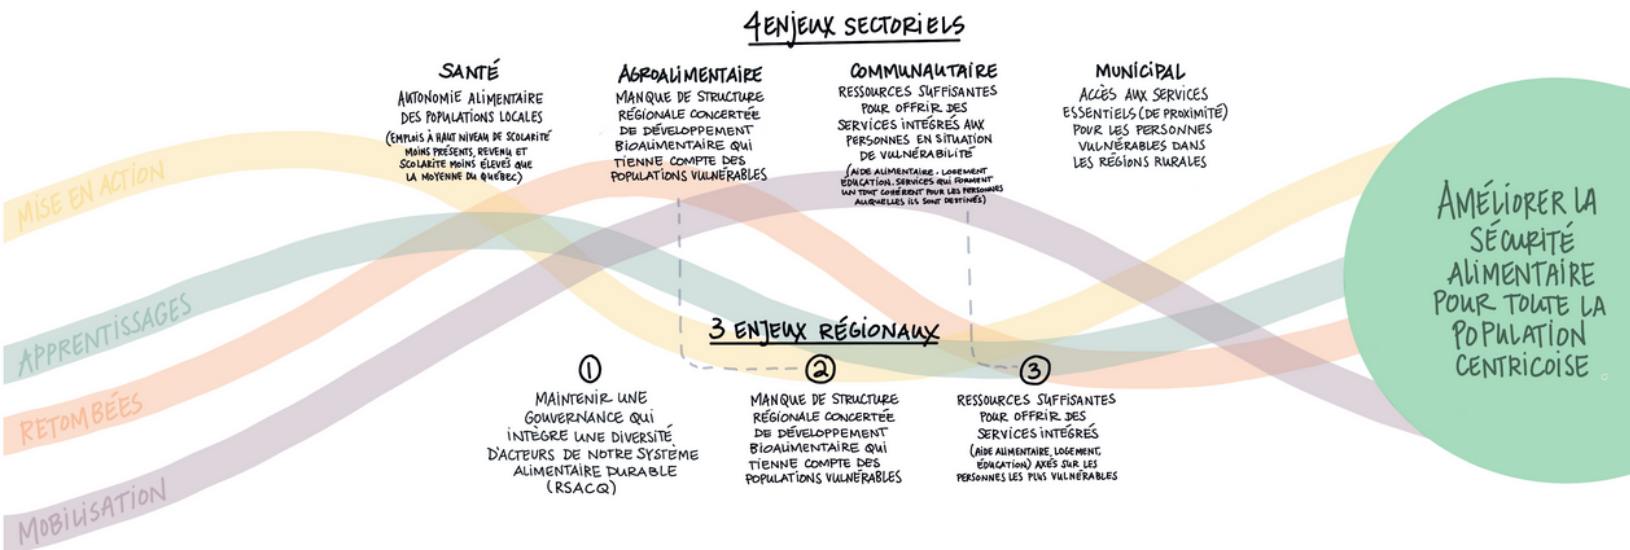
4 ENJEUX SECTORIELS

SANTÉ
AUTONOMIE ALIMENTAIRE DES POPULATIONS LOCALES
(EMPLOIS À HAUT NIVEAU DE SCOLARITÉ MOINS PRÉSENTS, REVENU ET SCOLARITÉ MOINS ÉLEVÉS QUE LA MOYENNE DU QUÉBEC)

AGROALIMENTAIRE
MANQUE DE STRUCTURE RÉGIONALE CONCERTÉE DE DÉVELOPPEMENT BIOALIMENTAIRE QUI TIENNE COMPTE DES POPULATIONS VULNÉRABLES

COMMUNAUTAIRE
RESSOURCES SUFFISANTES POUR OFFRIR DES SERVICES INTÉGRÉS AUX PERSONNES EN SITUATION DE VULNÉRABILITÉ
(AIDE ALIMENTAIRE, LOGEMENT, ÉDUCATION, SERVICES QUI FORMENT UN TOUT COHÉRENT POUR LES PERSONNES AUXQUELLES ILS SONT DESTINÉS)

MUNICIPAL
ACCÈS AUX SERVICES ESSENTIELS (DE PROXIMITÉ) POUR LES PERSONNES VULNÉRABLES DANS LES RÉGIONS RURALES

MISE EN ACTION
APPRENTISSAGES
RETOMBÉES
MOBILISATION

3 ENJEUX RÉGIONAUX

①
MAINTENIR UNE GOUVERNANCE QUI INTÈGRE UNE DIVERSITÉ D'ACTEURS DE NOTRE SYSTÈME ALIMENTAIRE DURABLE (RSACQ)

②
MANQUE DE STRUCTURE RÉGIONALE CONCERTÉE DE DÉVELOPPEMENT BIOALIMENTAIRE QUI TIENNE COMPTE DES POPULATIONS VULNÉRABLES

③
RESSOURCES SUFFISANTES POUR OFFRIR DES SERVICES INTÉGRÉS
(AIDE ALIMENTAIRE, LOGEMENT, ÉDUCATION) AXÉS SUR LES PERSONNES LES PLUS VULNÉRABLES

AMÉLIORER LA SÉCURITÉ ALIMENTAIRE POUR TOUTE LA POPULATION CENTRICOISE